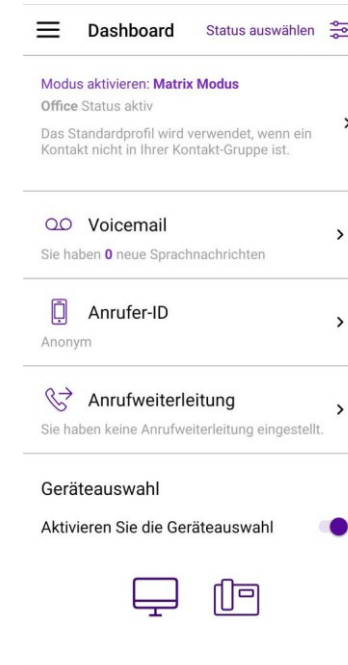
Dashboard Status auswählen

Modus aktivieren: Matrix Modus
Office Status aktiv
Das Standardprofil wird verwendet, wenn ein Kontakt nicht in Ihrer Kontakt-Gruppe ist.

Voicemail
Sie haben 0 neue Sprachnachrichten

Anrufer-ID
Anonym

Anrufweiterleitung
Sie haben keine Anrufweiterleitung eingestellt.

Geräteauswahl
Aktivieren Sie die Geräteauswahl